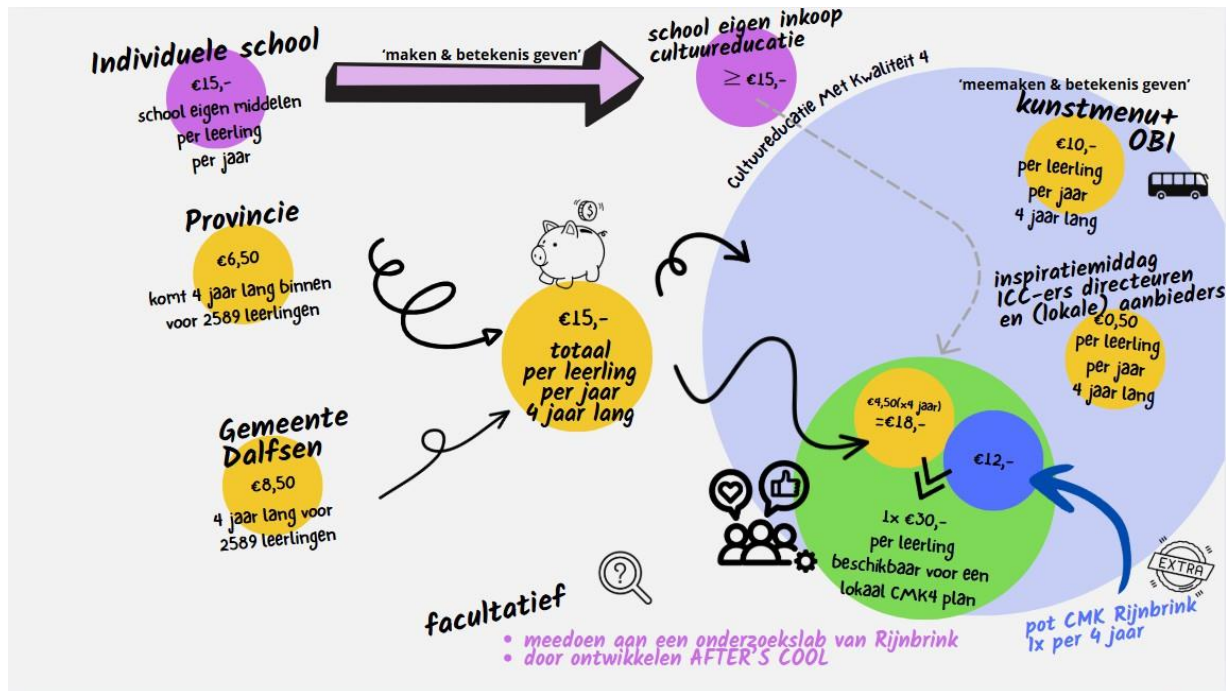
Individuele school
€15,-
school eigen middelen per leerling per jaar

'maken & betekenis geven'

school eigen inkoop cultuureducatie
$\geq$ €15,-

Cultuureducatie Met Kwaliteit 4

'meemaken & betekenis geven'
kunstmenu+ OBI
€10,-
per leerling per jaar 4 jaar lang

Provincie
€6,50
komt 4 jaar lang binnen voor 2589 leerlingen

€15,-
totaal per leerling per jaar 4 jaar lang

inspiratiemiddag ICC-ers directeuren en (lokale) aanbieders
€0,50
per leerling per jaar 4 jaar lang

Gemeente Dalfsen
€8,50
4 jaar lang voor 2589 leerlingen

€4,50(x4 jaar) =€18,-

€12,-

1x €30,-
per leerling beschikbaar voor een lokaal CMK4 plan

EXTRA

pot CMK Rijnbrink
1x per 4 jaar

facultatief
• meedoen aan een onderzoekslab van Rijnbrink
• door ontwikkelen AFTER'S COOL